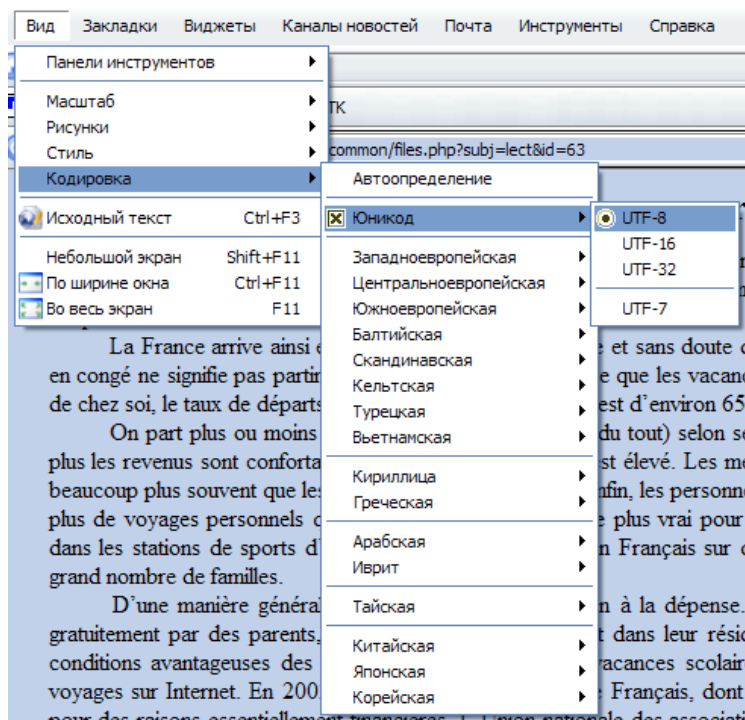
Вид Закладки Виджеты Каналы новостей Почта Инструменты Справка

Панели инструментов
Масштаб
Рисунки
Стиль
Кодировка
Исходный текст Ctrl+F3
Небольшой экран Shift+F11
По ширине окна Ctrl+F11
Во весь экран F11

Автоопределение
Юникод
Западноевропейская
Центральноевропейская
Южноевропейская
Балтийская
Скандинавская
Кельтская
Турецкая
Вьетнамская
Кириллица
Греческая
Арабская
Иврит
Тайская
Китайская
Японская
Корейская

UTF-8
UTF-16
UTF-32
UTF-7

TK
common/files.php?subj=lect&id=63

La France arrive ainsi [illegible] e et sans doute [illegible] en congé ne signifie pas partir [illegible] e que les vacanc de chez soi, le taux de départs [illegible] est d'environ 65

On part plus ou moins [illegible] du tout) selon se plus les revenus sont conforta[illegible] st élevé. Les m beaucoup plus souvent que le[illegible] nfin, les personn plus de voyages personnels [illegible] plus vrai pour dans les stations de sports d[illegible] n Français sur grand nombre de familles.

D'une manière général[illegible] n à la dépense. gratuitement par des parents, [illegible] t dans leur rési conditions avantageuses des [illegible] vacances scolair voyages sur Internet. En 200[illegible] Français, dont